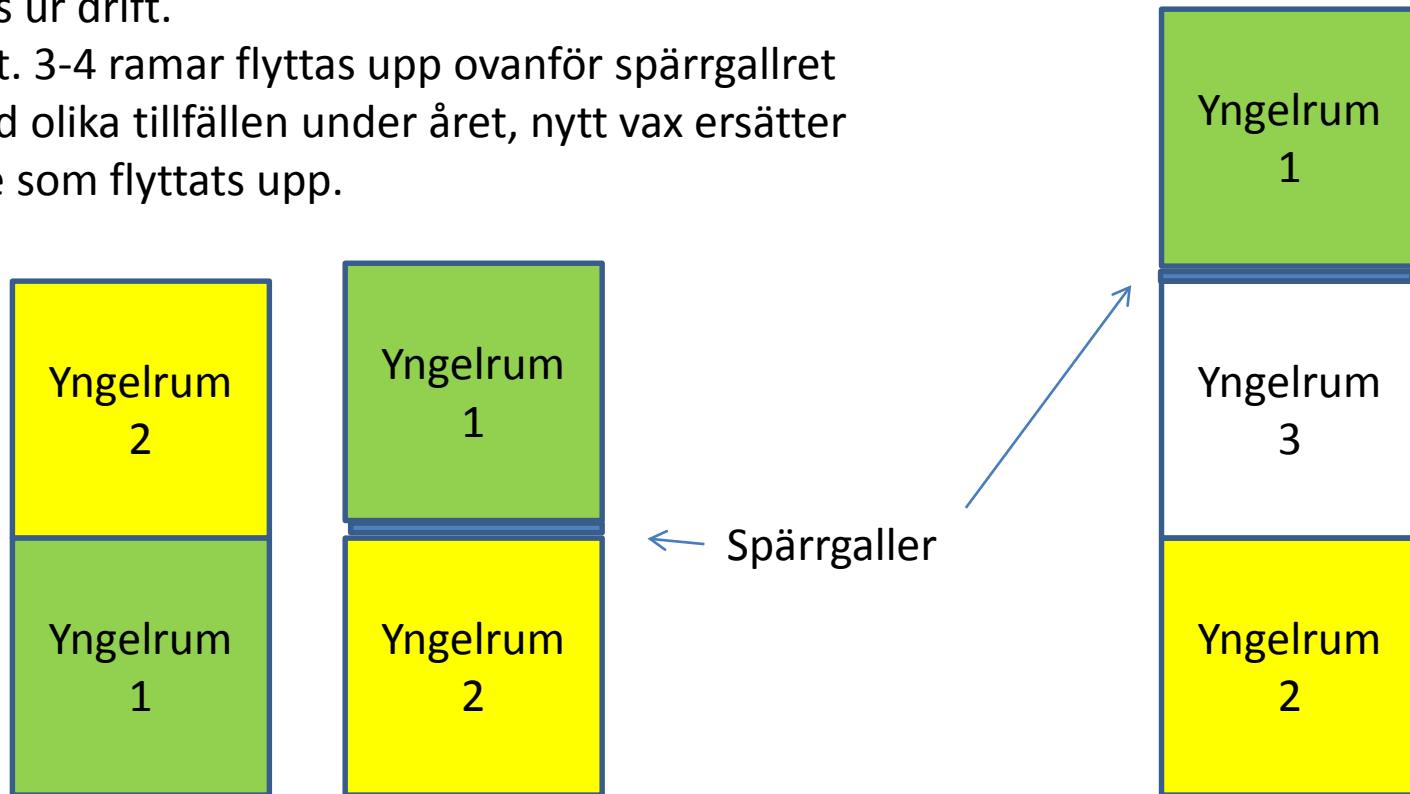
s ur drift.
t. 3-4 ramar flyttas upp ovanför spärrgallret d olika tillfällen under året, nytt vax ersätter e som flyttats upp.

Yngelrum 2

Yngelrum 1

Yngelrum 1

Yngelrum 2

Spärrgaller

Yngelrum 1

Yngelrum 3

Yngelrum 2